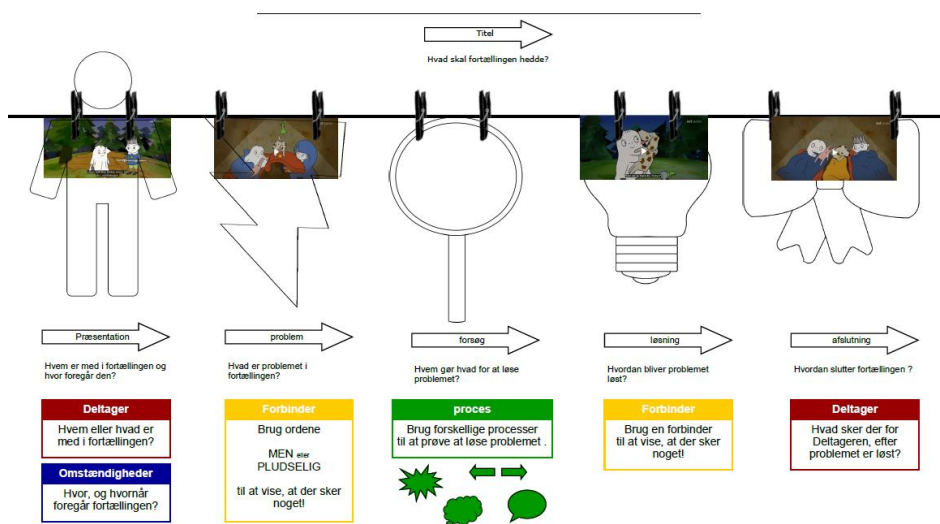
Titel

Hvad skal fortællingen hedde?

Præsentation

Hvem er med i fortællingen og hvor foregår den?

problem

Hvad er problemet i fortællingen?

forsøg

Hvem gør hvad for at løse problemet?

løsning

Hvordan bliver problemet løst?

afslutning

Hvordan slutter fortællingen ?

Deltager

Hvem eller hvad er med i fortællingen?

Omstændigheder

Hvor, og hvornår foregår fortællingen?

Forbinder

Brug ordene

MEN eller PLUDSELIG

til at vise, at der sker noget!

proces

Brug forskellige processer til at prøve at løse problemet .

Forbinder

Brug en forbinder til at vise, at der sker noget!

Deltager

Hvad sker der for Deltageren, efter problemet er løst?